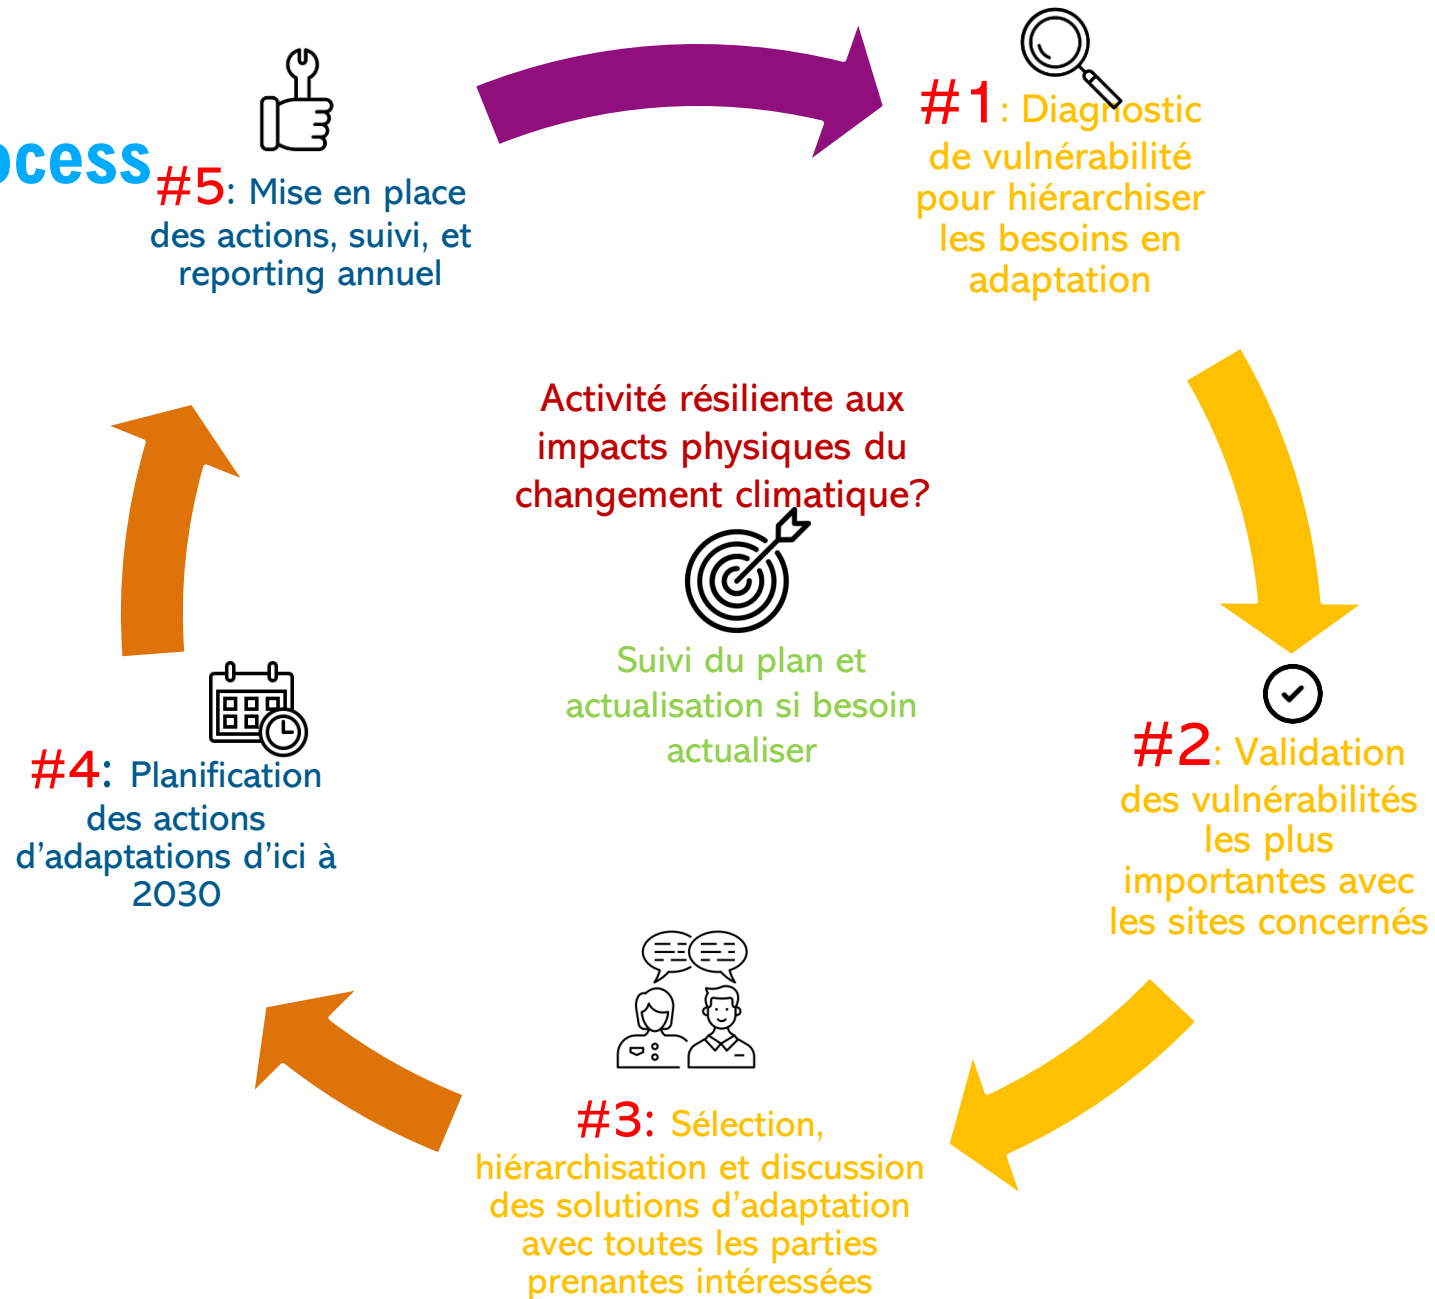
ocess

#5: Mise en place des actions, suivi, et reporting annuel

#1: Diagnostic de vulnérabilité pour hiérarchiser les besoins en adaptation

Activité résiliente aux impacts physiques du changement climatique?

Suivi du plan et actualisation si besoin actualiser

#2: Validation des vulnérabilités les plus importantes avec les sites concernés

#3: Sélection, hiérarchisation et discussion des solutions d'adaptation avec toutes les parties prenantes intéressées

#4: Planification des actions d'adaptations d'ici à 2030